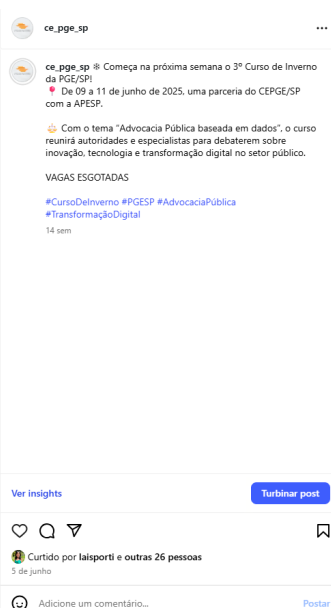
ce_pge_sp ...

ce_pge_sp ❄ Começa na próxima semana o 3º Curso de Inverno da PGE/SP!
📍 De 09 a 11 de junho de 2025, uma parceria do CEPGE/SP com a APESP.

🎂 Com o tema "Advocacia Pública baseada em dados", o curso reunirá autoridades e especialistas para debaterem sobre inovação, tecnologia e transformação digital no setor público.

VAGAS ESGOTADAS

#CursoDeInverno #PGESP #AdvocaciaPública #TransformaçãoDigital

14 sem

Ver insights

Turbinar post

Curtido por laisporti e outras 26 pessoas

5 de junho

Adicione um comentário...

Postar